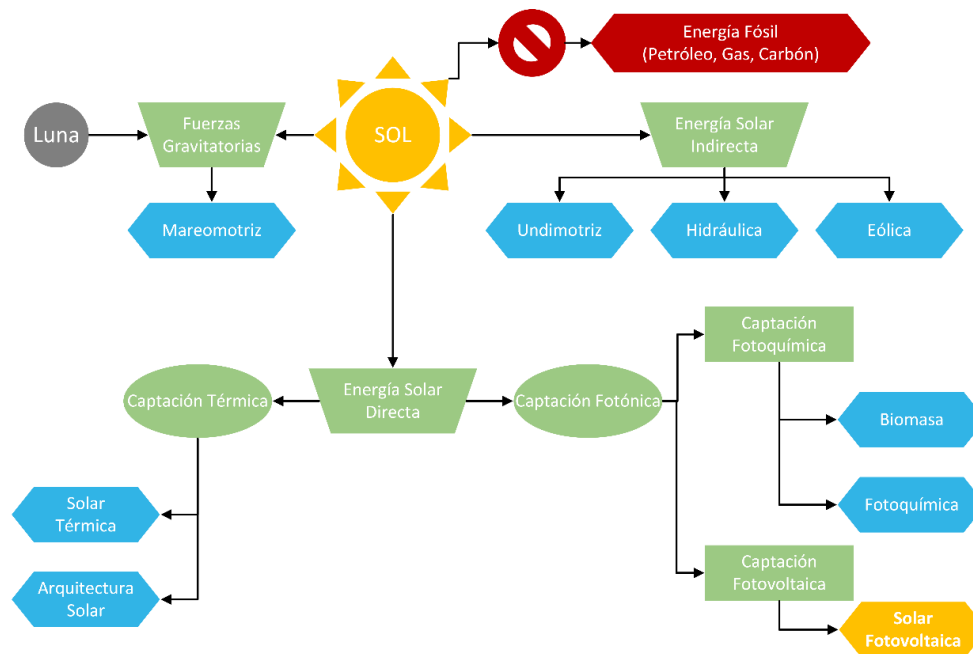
Energía Fósil
(Petróleo, Gas, Carbón)

Luna

Fuerzas Gravitatorias

SOL

Energía Solar Indirecta

Mareomotriz

Undimotriz

Hidráulica

Eólica

Captación Fotoquímica

Captación Térmica

Energía Solar Directa

Captación Fotónica

Biomasa

Solar Térmica

Fotoquímica

Captación Fotovoltaica

Arquitectura Solar

Solar Fotovoltaica